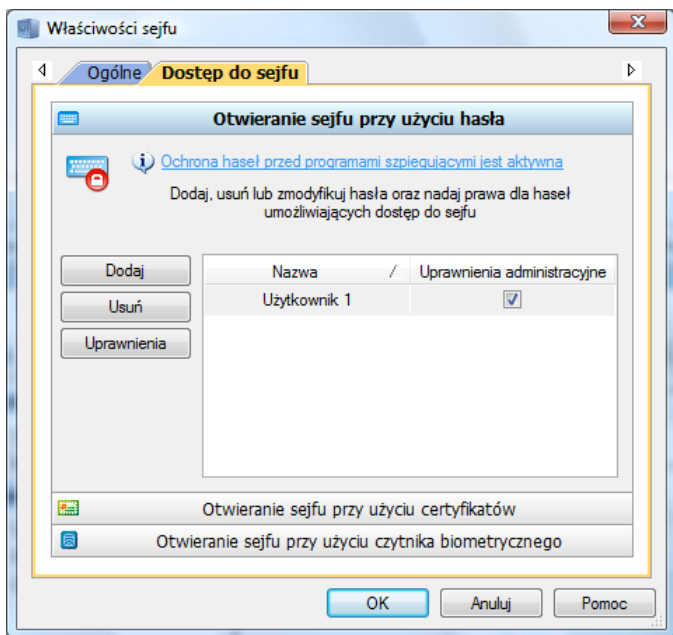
Właściwości sejfu

Ogólne | Dostęp do sejfu

Otwieranie sejfu przy użyciu hasła

Ochrona haseł przed programami szpiegującymi jest aktywna

Dodaj, usuń lub zmodyfikuj hasła oraz nadaj prawa dla haseł umożliwiających dostęp do sejfu

Dodaj

Usuń

Uprawnienia

| Nazwa / | Uprawnienia administracyjne |
|---|---|
| Użytkownik 1 | ☑ |

Otwieranie sejfu przy użyciu certyfikatów

Otwieranie sejfu przy użyciu czytnika biometrycznego

OK | Anuluj | Pomoc